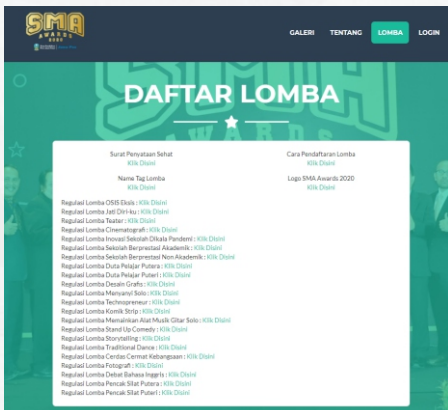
SMA AWARDS

GALERI TENTANG LOMBA LOGIN

DAFTAR LOMBA

Surat Penyataan Sehat
Klik Disini

Cara Pendaftaran Lomba
Klik Disini

Name Tag Lomba
Klik Disini

Logo SMA Awards 2020
Klik Disini

Regulasi Lomba OSIS Eksis : Klik Disini
Regulasi Lomba Jati Diri-ku : Klik Disini
Regulasi Lomba Teater : Klik Disini
Regulasi Lomba Cinematografi : Klik Disini
Regulasi Lomba Inovasi Sekolah Dikala Pandemi : Klik Disini
Regulasi Lomba Sekolah Berprestasi Akademik : Klik Disini
Regulasi Lomba Sekolah Berprestasi Non Akademik : Klik Disini
Regulasi Lomba Duta Pelajar Putera : Klik Disini
Regulasi Lomba Duta Pelajar Puteri : Klik Disini
Regulasi Lomba Desain Grafis : Klik Disini
Regulasi Lomba Menyanyi Solo : Klik Disini
Regulasi Lomba Technopreneur : Klik Disini
Regulasi Lomba Komik Strip : Klik Disini
Regulasi Lomba Memainkan Alat Musik Gitar Solo : Klik Disini
Regulasi Lomba Stand Up Comedy : Klik Disini
Regulasi Lomba Storytelling : Klik Disini
Regulasi Lomba Traditional Dance : Klik Disini
Regulasi Lomba Cerdas Cermat Kebangsaan : Klik Disini
Regulasi Lomba Fotografi : Klik Disini
Regulasi Lomba Debat Bahasa Inggris : Klik Disini
Regulasi Lomba Pencak Silat Putera : Klik Disini
Regulasi Lomba Pencak Silat Puteri : Klik Disini